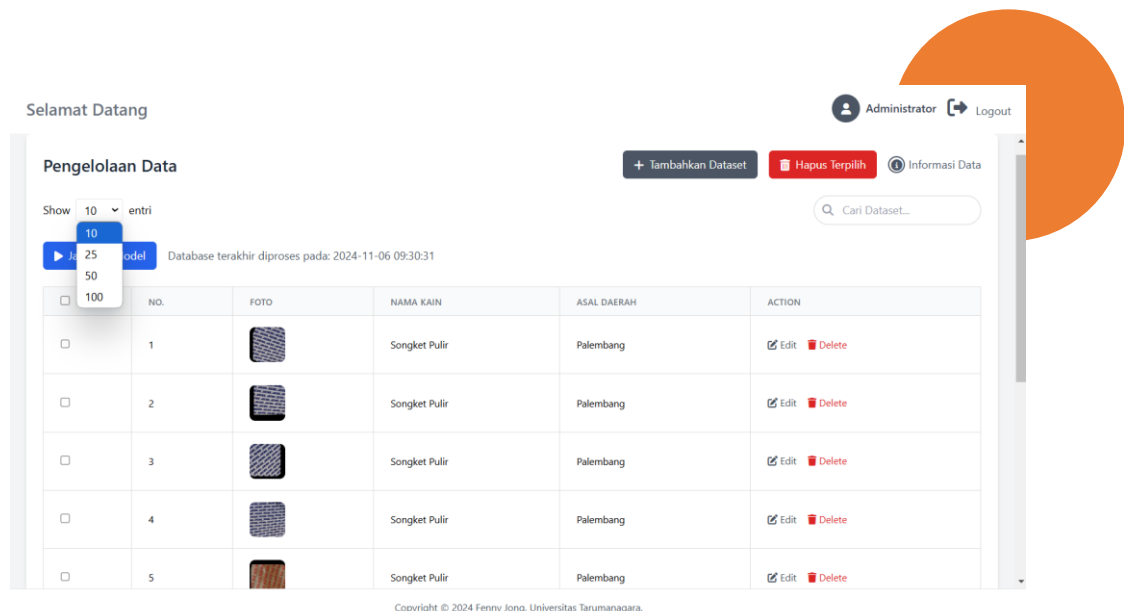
Selamat Datang

Administrator Logout

Pengelolaan Data

+ Tambahkan Dataset Hapus Terpilih Informasi Data

Show 10 entri

10
25
50
100

Cari Dataset...

Ja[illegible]odel Database terakhir diproses pada: 2024-11-06 09:30:31

| | NO. | FOTO | NAMA KAIN | ASAL DAERAH | ACTION |
|---|---|---|---|---|---|
| | 1 | | Songket Pulir | Palembang | Edit Delete |
| | 2 | | Songket Pulir | Palembang | Edit Delete |
| | 3 | | Songket Pulir | Palembang | Edit Delete |
| | 4 | | Songket Pulir | Palembang | Edit Delete |
| | 5 | | Songket Pulir | Palembang | Edit Delete |

Copyright © 2024 Fenny Jong, Universitas Tarumanagara.